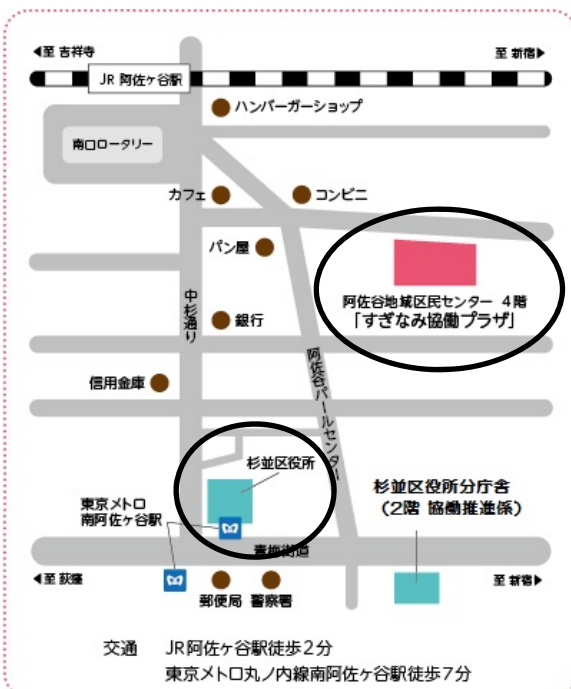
◀至 吉祥寺

至 新宿▶

JR 阿佐ヶ谷駅

ハンバーガーショップ

南口ロータリー

カフェ

コンビニ

パン屋

中杉通り

阿佐谷地域区民センター 4階
「すぎなみ協働プラザ」

銀行

阿佐谷パールセンター

信用金庫

杉並区役所

杉並区役所分庁舎
（2階 協働推進係）

東京メトロ
南阿佐ヶ谷駅

青梅街道

◀至 荻窪

至 新宿▶

郵便局 警察署

交通 JR阿佐ヶ谷駅徒歩２分
東京メトロ丸ノ内線南阿佐ヶ谷駅徒歩７分